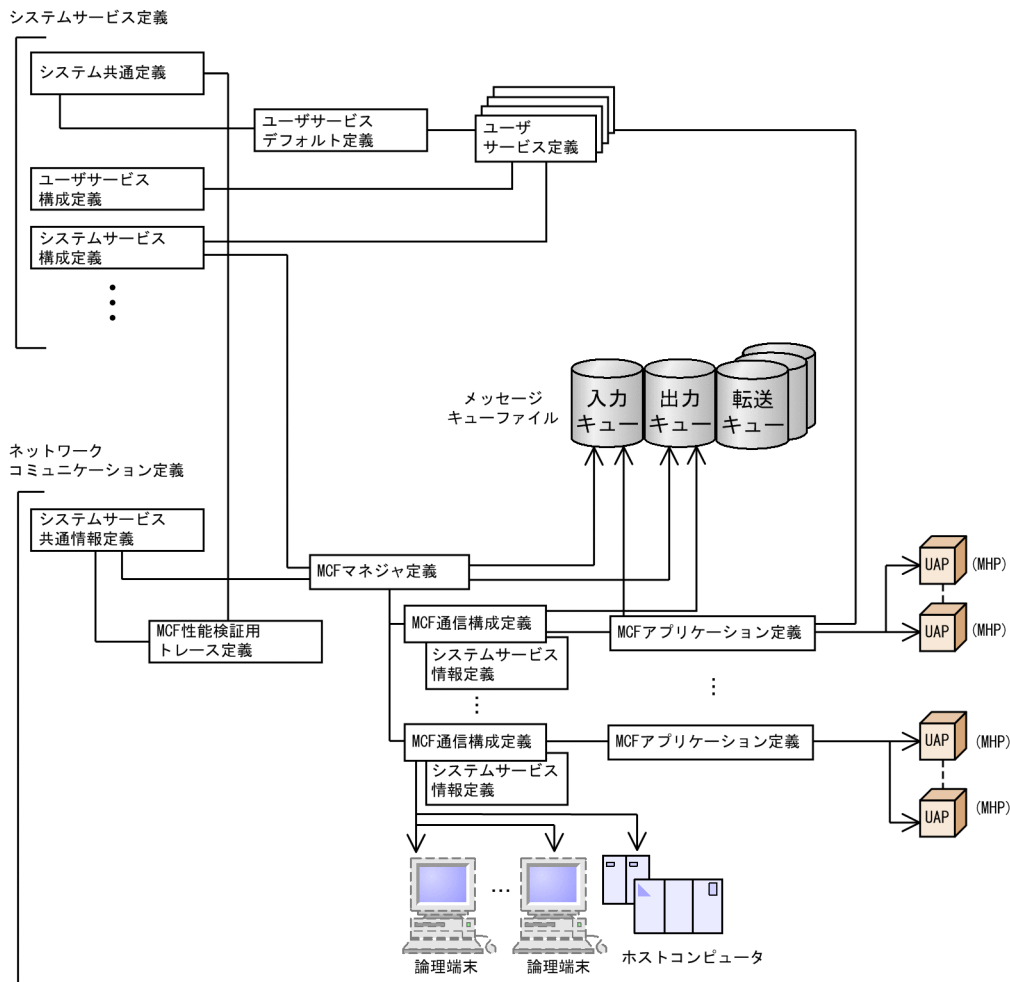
システムサービス定義

システム共通定義

ユーザサービスデフォルト定義

ユーザサービス定義

ユーザサービス構成定義

システムサービス構成定義

⋮

メッセージキューファイル

入力キュー

出力キュー

転送キュー

ネットワークコミュニケーション定義

システムサービス共通情報定義

MCFマネジャ定義

UAP (MHP)

UAP (MHP)

MCF性能検証用トレース定義

MCF通信構成定義

MCFアプリケーション定義

システムサービス情報定義

⋮

⋮

MCF通信構成定義

MCFアプリケーション定義

UAP (MHP)

システムサービス情報定義

UAP (MHP)

…

論理端末

論理端末

ホストコンピュータ